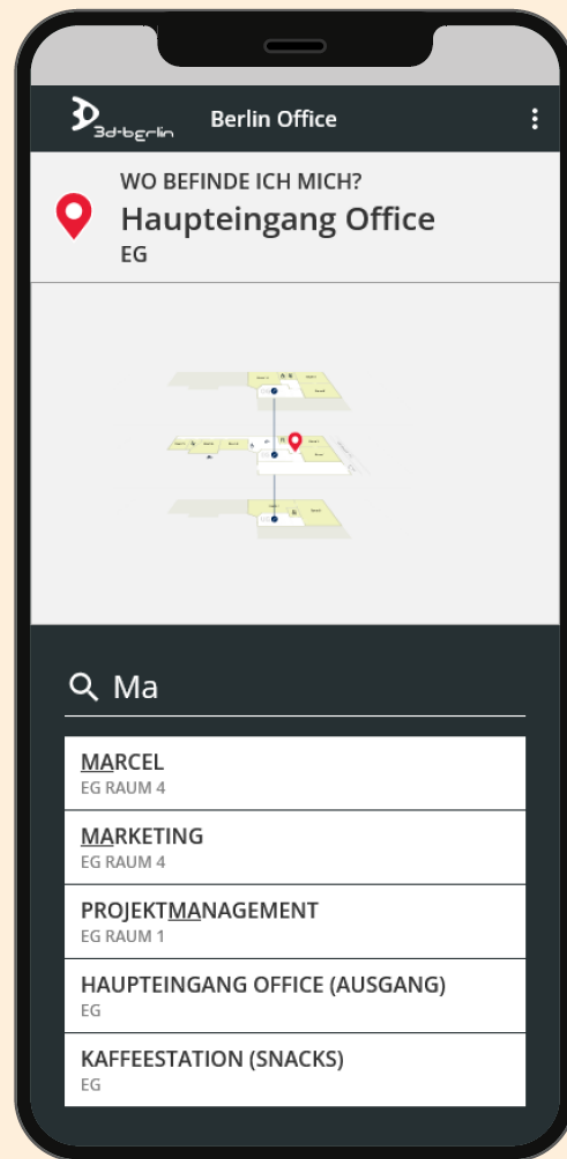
3d-berlin Berlin Office

WO BEFINDE ICH MICH?
Haupteingang Office
EG

Ma

MARCEL
EG RAUM 4

MARKETING
EG RAUM 4

PROJEKTMANAGEMENT
EG RAUM 1

HAUPTEINGANG OFFICE (AUSGANG)
EG

KAFFEESTATION (SNACKS)
EG